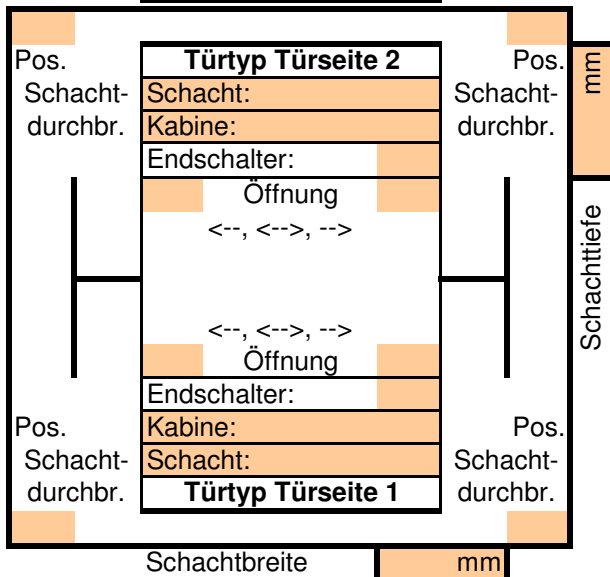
Pos. Schacht-durchbr.

Türtyp Türseite 2
Schacht:
Kabine:
Endschalter:
Öffnung
<--, <-->, -->

Pos. Schacht-durchbr.

mm

Schachttiefe

<--, <-->, -->
Öffnung
Endschalter:
Kabine:
Schacht:
Türtyp Türseite 1

Pos. Schacht-durchbr.

Pos. Schacht-durchbr.

Schachtbreite

mm